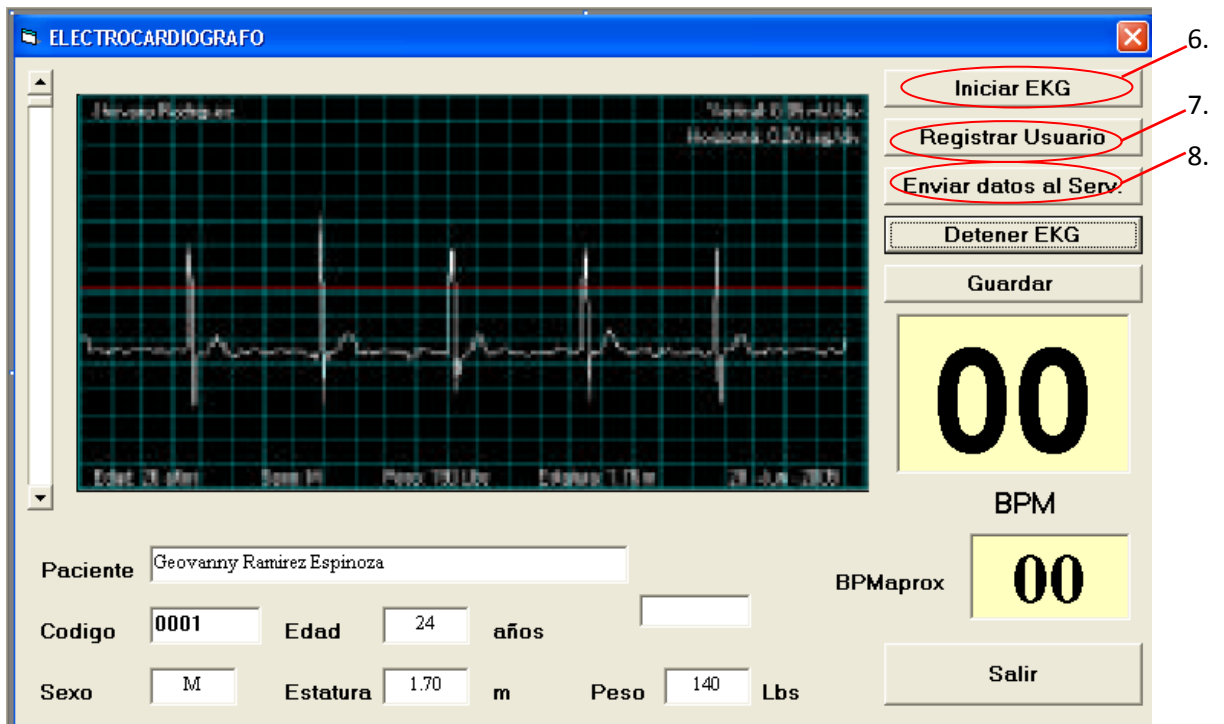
ELECTROCARDIOGRAFO

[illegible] Vertical: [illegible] mV/div
Horizontal: 0.20 seg/div

Edad: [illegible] Sexo: M Peso: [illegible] Lbs Estatura: 1.70 m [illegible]

Iniciar EKG
Registrar Usuario
Enviar datos al Serv.
Detener EKG
Guardar

6.
7.
8.

00
BPM

Paciente Geovanny Ramirez Espinoza
BPMaprox 00
Codigo 0001 Edad 24 años
Sexo M Estatura 1.70 m Peso 140 Lbs
Salir